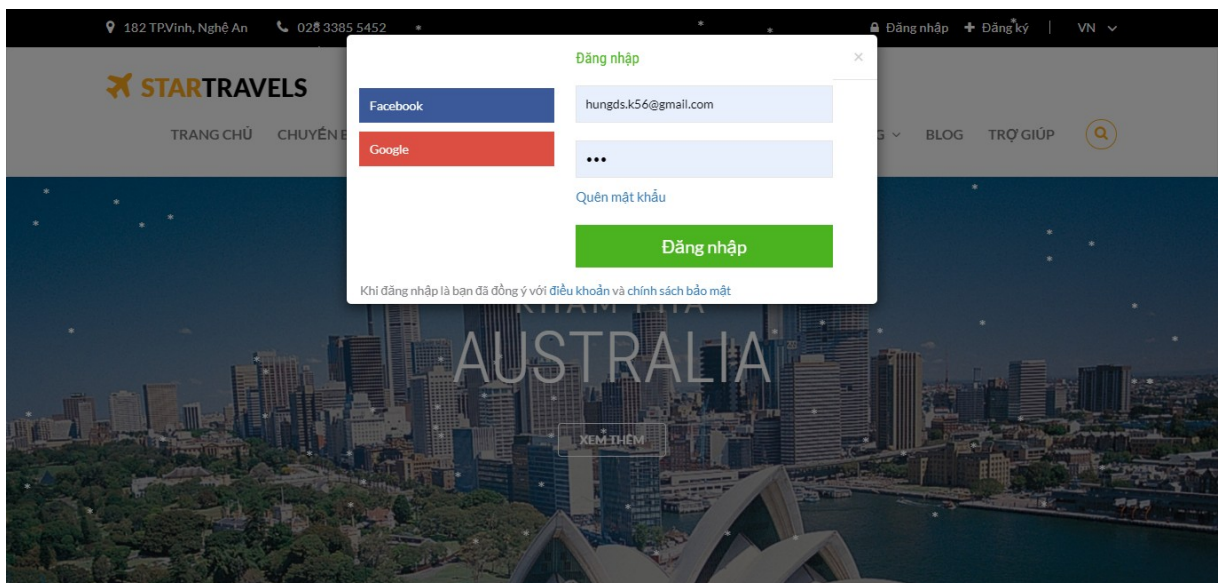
182 TP.Vinh, Nghệ An
028 3385 5452
Đăng nhập
Đăng ký
VN

STARTRAVELS
TRANG CHỦ
CHUYẾN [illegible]
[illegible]G
BLOG
TRỢ GIÚP

Đăng nhập
×
Facebook
Google
hungds.k56@gmail.com
•••
Quên mật khẩu
Đăng nhập
Khi đăng nhập là bạn đã đồng ý với điều khoản và chính sách bảo mật

KHÁM PHÁ
AUSTRALIA
XEM THÊM